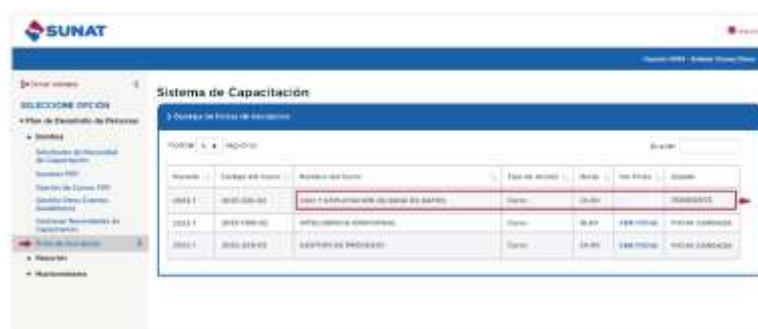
SUNAT

SELECCIONE OPCIÓN

Sistema de Capacitación

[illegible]

| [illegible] | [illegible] | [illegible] | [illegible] | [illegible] | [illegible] | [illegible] |
|---|---|---|---|---|---|---|
| 2023 1 | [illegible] | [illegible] | Curso | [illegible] | | PENDIENTE |
| 2022 1 | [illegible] | INTELIGENCIA EMOCIONAL | Curso | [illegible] | VER FICHAS | FICHAS CARGADAS |
| 2022 1 | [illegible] | GESTIÓN DE PROCESOS | Curso | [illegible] | VER FICHAS | FICHAS CARGADAS |